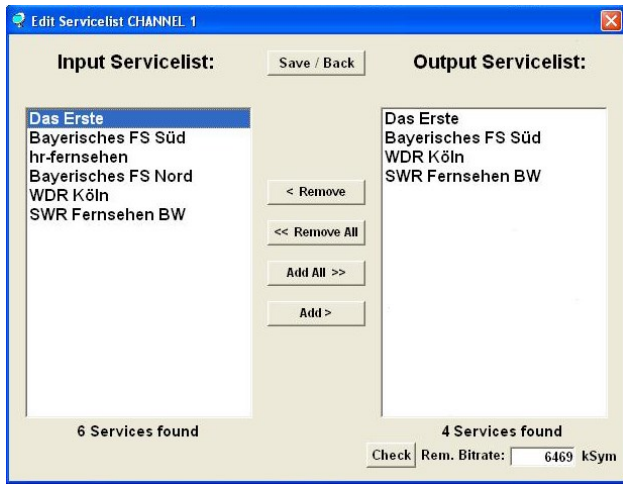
Edit Servicelist CHANNEL 1

Input Servicelist:

Save / Back

Output Servicelist:

Das Erste
Bayerisches FS Süd
hr-fernsehen
Bayerisches FS Nord
WDR Köln
SWR Fernsehen BW

< Remove

<< Remove All

Add All >>

Add >

Das Erste
Bayerisches FS Süd
WDR Köln
SWR Fernsehen BW

6 Services found

4 Services found

Check Rem. Bitrate: 6469 kSym